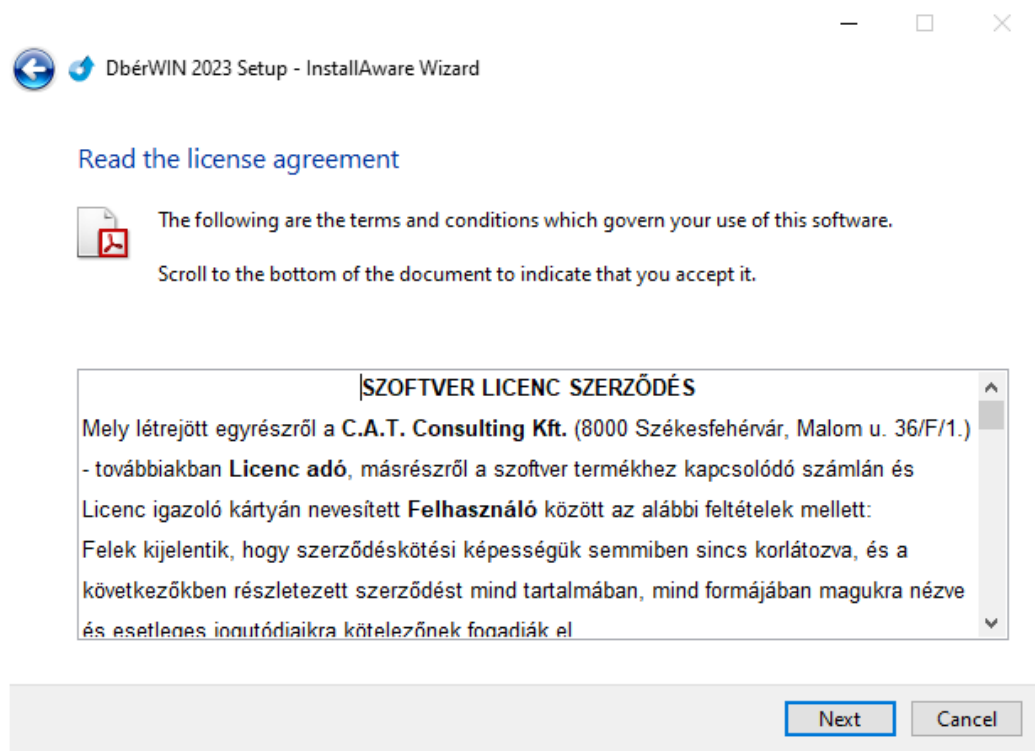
DbérWIN 2023 Setup - InstallAware Wizard

Read the license agreement

The following are the terms and conditions which govern your use of this software.

Scroll to the bottom of the document to indicate that you accept it.

**SZOFTVER LICENC SZERZŐDÉS**

Mely létrejött egyrészről a **C.A.T. Consulting Kft.** (8000 Székesfehérvár, Malom u. 36/F/1.) - továbbiakban **Licenc adó**, másrészről a szoftver termékhez kapcsolódó számlán és Licenc igazoló kártyán nevesített **Felhasználó** között az alábbi feltételek mellett:
Felek kijelentik, hogy szerződéskötési képességük semmiben sincs korlátozva, és a következőkben részletezett szerződést mind tartalmában, mind formájában magukra nézve és esetleges jogutódjaikra kötelezőnek fogadják el

Next

Cancel